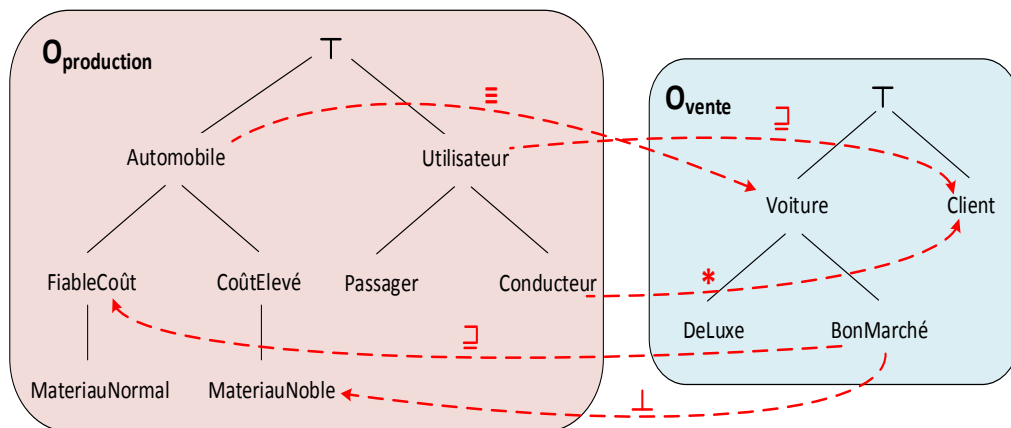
$O_{production}$

$\top$

Automobile

Utilisateur

FiableCoût

CoûtElevé

Passager

Conducteur

MateriauNormal

MateriauNoble

$O_{vente}$

$\top$

Voiture

Client

DeLuxe

BonMarché

$\equiv$

$\sqsupseteq$

$*$

$\sqsupseteq$

$\perp$